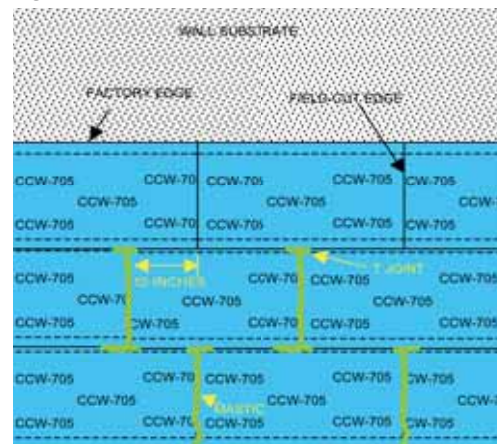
WALL SUBSTRATE

FACTORY EDGE

FIELD-CUT EDGE

CCW-705 CCW-70 CCW-705 CCW-705 CW-705
CCW-705 CCW-705 CCW-
CCW-705 CCW-70 CCW-705 CCW-705 CW-705

CCW-705 CCW-70 CCW-705
CCW-7 12-INCHES CCW-705 T JOINT CCW-705
CCW-705 CW-705 CCW-70 CCW-705 CCW-705

CCW-705 CCW-70 CCW-705 CCW-705 CW-705
CCW-705 MASTIC CCW-705 CCW-
CCW-705 CCW-70 CCW-705 CCW-705 CW-705